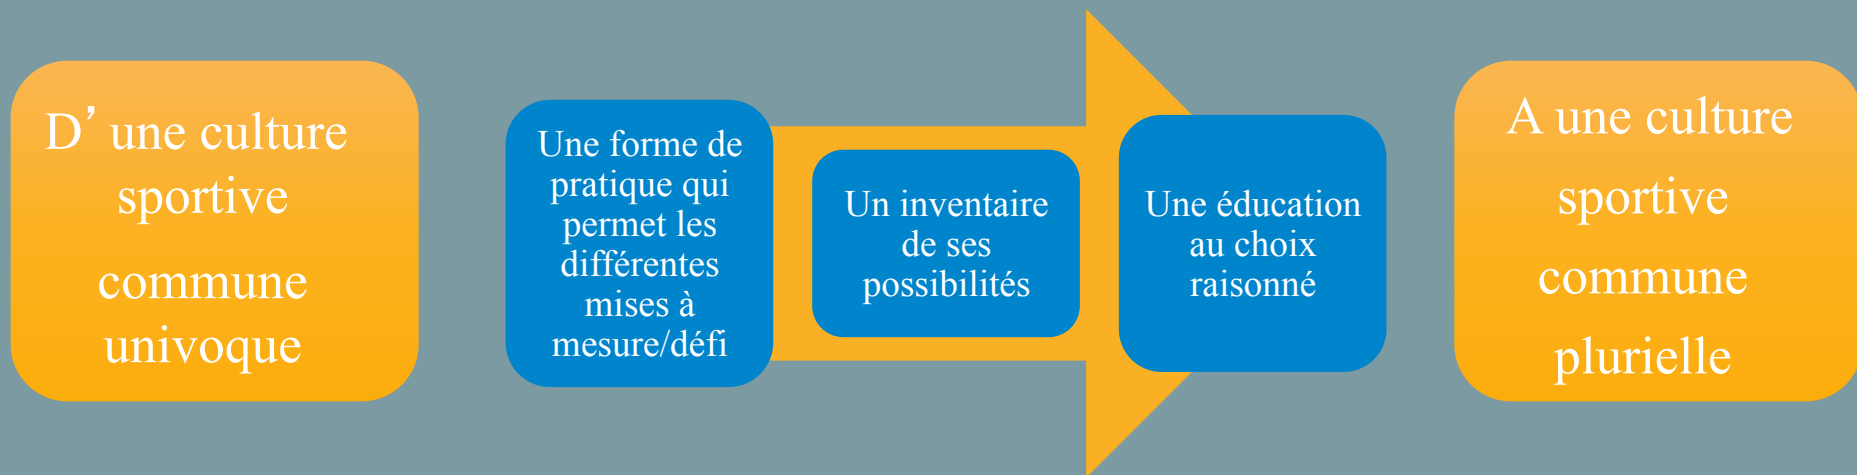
D’ une culture sportive

commune univoque

Une forme de pratique qui permet les différentes mises à mesure/défi

Un inventaire de ses possibilités

Une éducation au choix raisonné

A une culture sportive commune plurielle